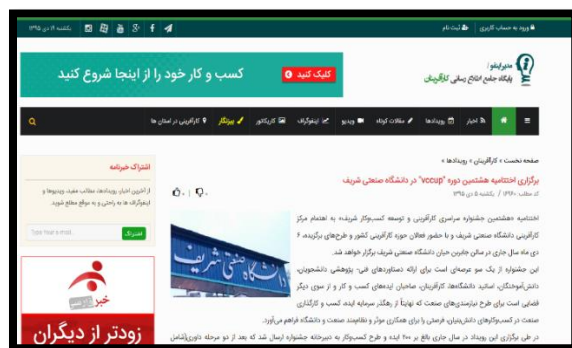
یکشنبه ۶ دی ۱۳۹۵

ورود به حساب کاربری | ثبت نام

مدیرانیو
پایگاه جامع اطلاع رسانی کارآفرینان

کسب و کار خود را از اینجا شروع کنید

کلیک کنید

اخبار | رویدادها | مقالات کوتاه | ویدیو | اینفوگراف | کاریکاتور | پربازدید | کارآفرینی در استان ها

صفحه نخست › کارآفرینان › رویدادها ›

برگزاری اختتامیه هشتمین دوره "vccup" در دانشگاه صنعتی شریف

کد مطلب: ۱۳۹۵۰ | یکشنبه ۶ دی ۱۳۹۵

اختتامیه هشتمین جشنواره سراسری کارآفرینی و توسعه کسب‌وکار شریف به اهتمام مرکز کارآفرینی دانشگاه صنعتی شریف و با حضور فعالان حوزه کارآفرینی کشور و طرح‌های برگزیده، ۶ دی ماه سال جاری در سالن جابربن حیان دانشگاه صنعتی شریف برگزار خواهد شد.

این جشنواره از یک سو عرصه‌ای است برای ارائه دستاوردهای فنی- پژوهشی دانشجویان، دانش‌آموختگان، اساتید دانشگاه‌ها، کارآفرینان، صاحبان ایده‌های کسب و کار و از سوی دیگر فضایی است برای طرح نیازمندی‌های صنعت که نهایتاً از رهگذر سرمایه ایده، کسب و کارهای صنعت در کسب‌وکارهای دانش‌بنیان، فرصتی را برای همکاری موثر و تعامل صنعت و دانشگاه فراهم می‌آورد.

در طی برگزاری این رویداد در سال جاری بالغ بر ۳۰۰ ایده و طرح کسب‌وکار به دبیرخانه جشنواره ارسال شد که بعد از دو مرحله داوری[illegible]

دانشگاه صنعتی شریف

اشتراک خبرنامه

از آخرین اخبار رویدادها، مطالب مفید، ویدیوها و اینفوگراف ها به راحتی و به موقع مطلع شوید.

Type here e-mail...

اشتراک

خبر
زودتر از دیگران